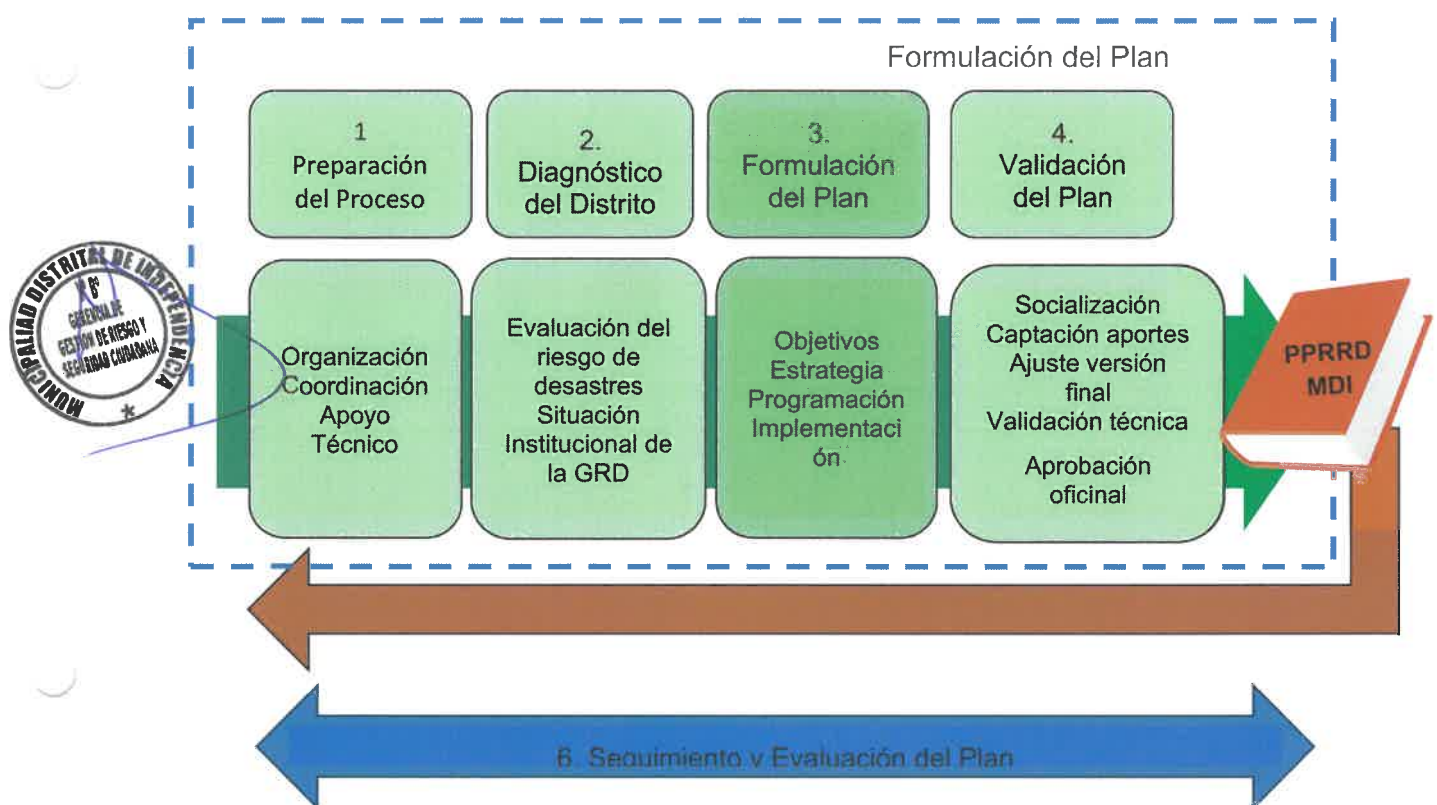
Formulación del Plan

1
Preparación del Proceso

2.
Diagnóstico del Distrito

3.
Formulación del Plan

4.
Validación del Plan

MUNICIPALIDAD DISTRITAL DE INDEPENDENCIA
V°B°
GERENCIA DE GESTIÓN DE RIESGO Y SEGURIDAD CIUDADANA

Organización
Coordinación
Apoyo Técnico

Evaluación del riesgo de desastres
Situación Institucional de la GRD

Objetivos
Estrategia
Programación
Implementación

Socialización
Captación aportes
Ajuste versión final
Validación técnica

Aprobación oficinal

PPRRD
MDI

6. Seguimiento y Evaluación del Plan